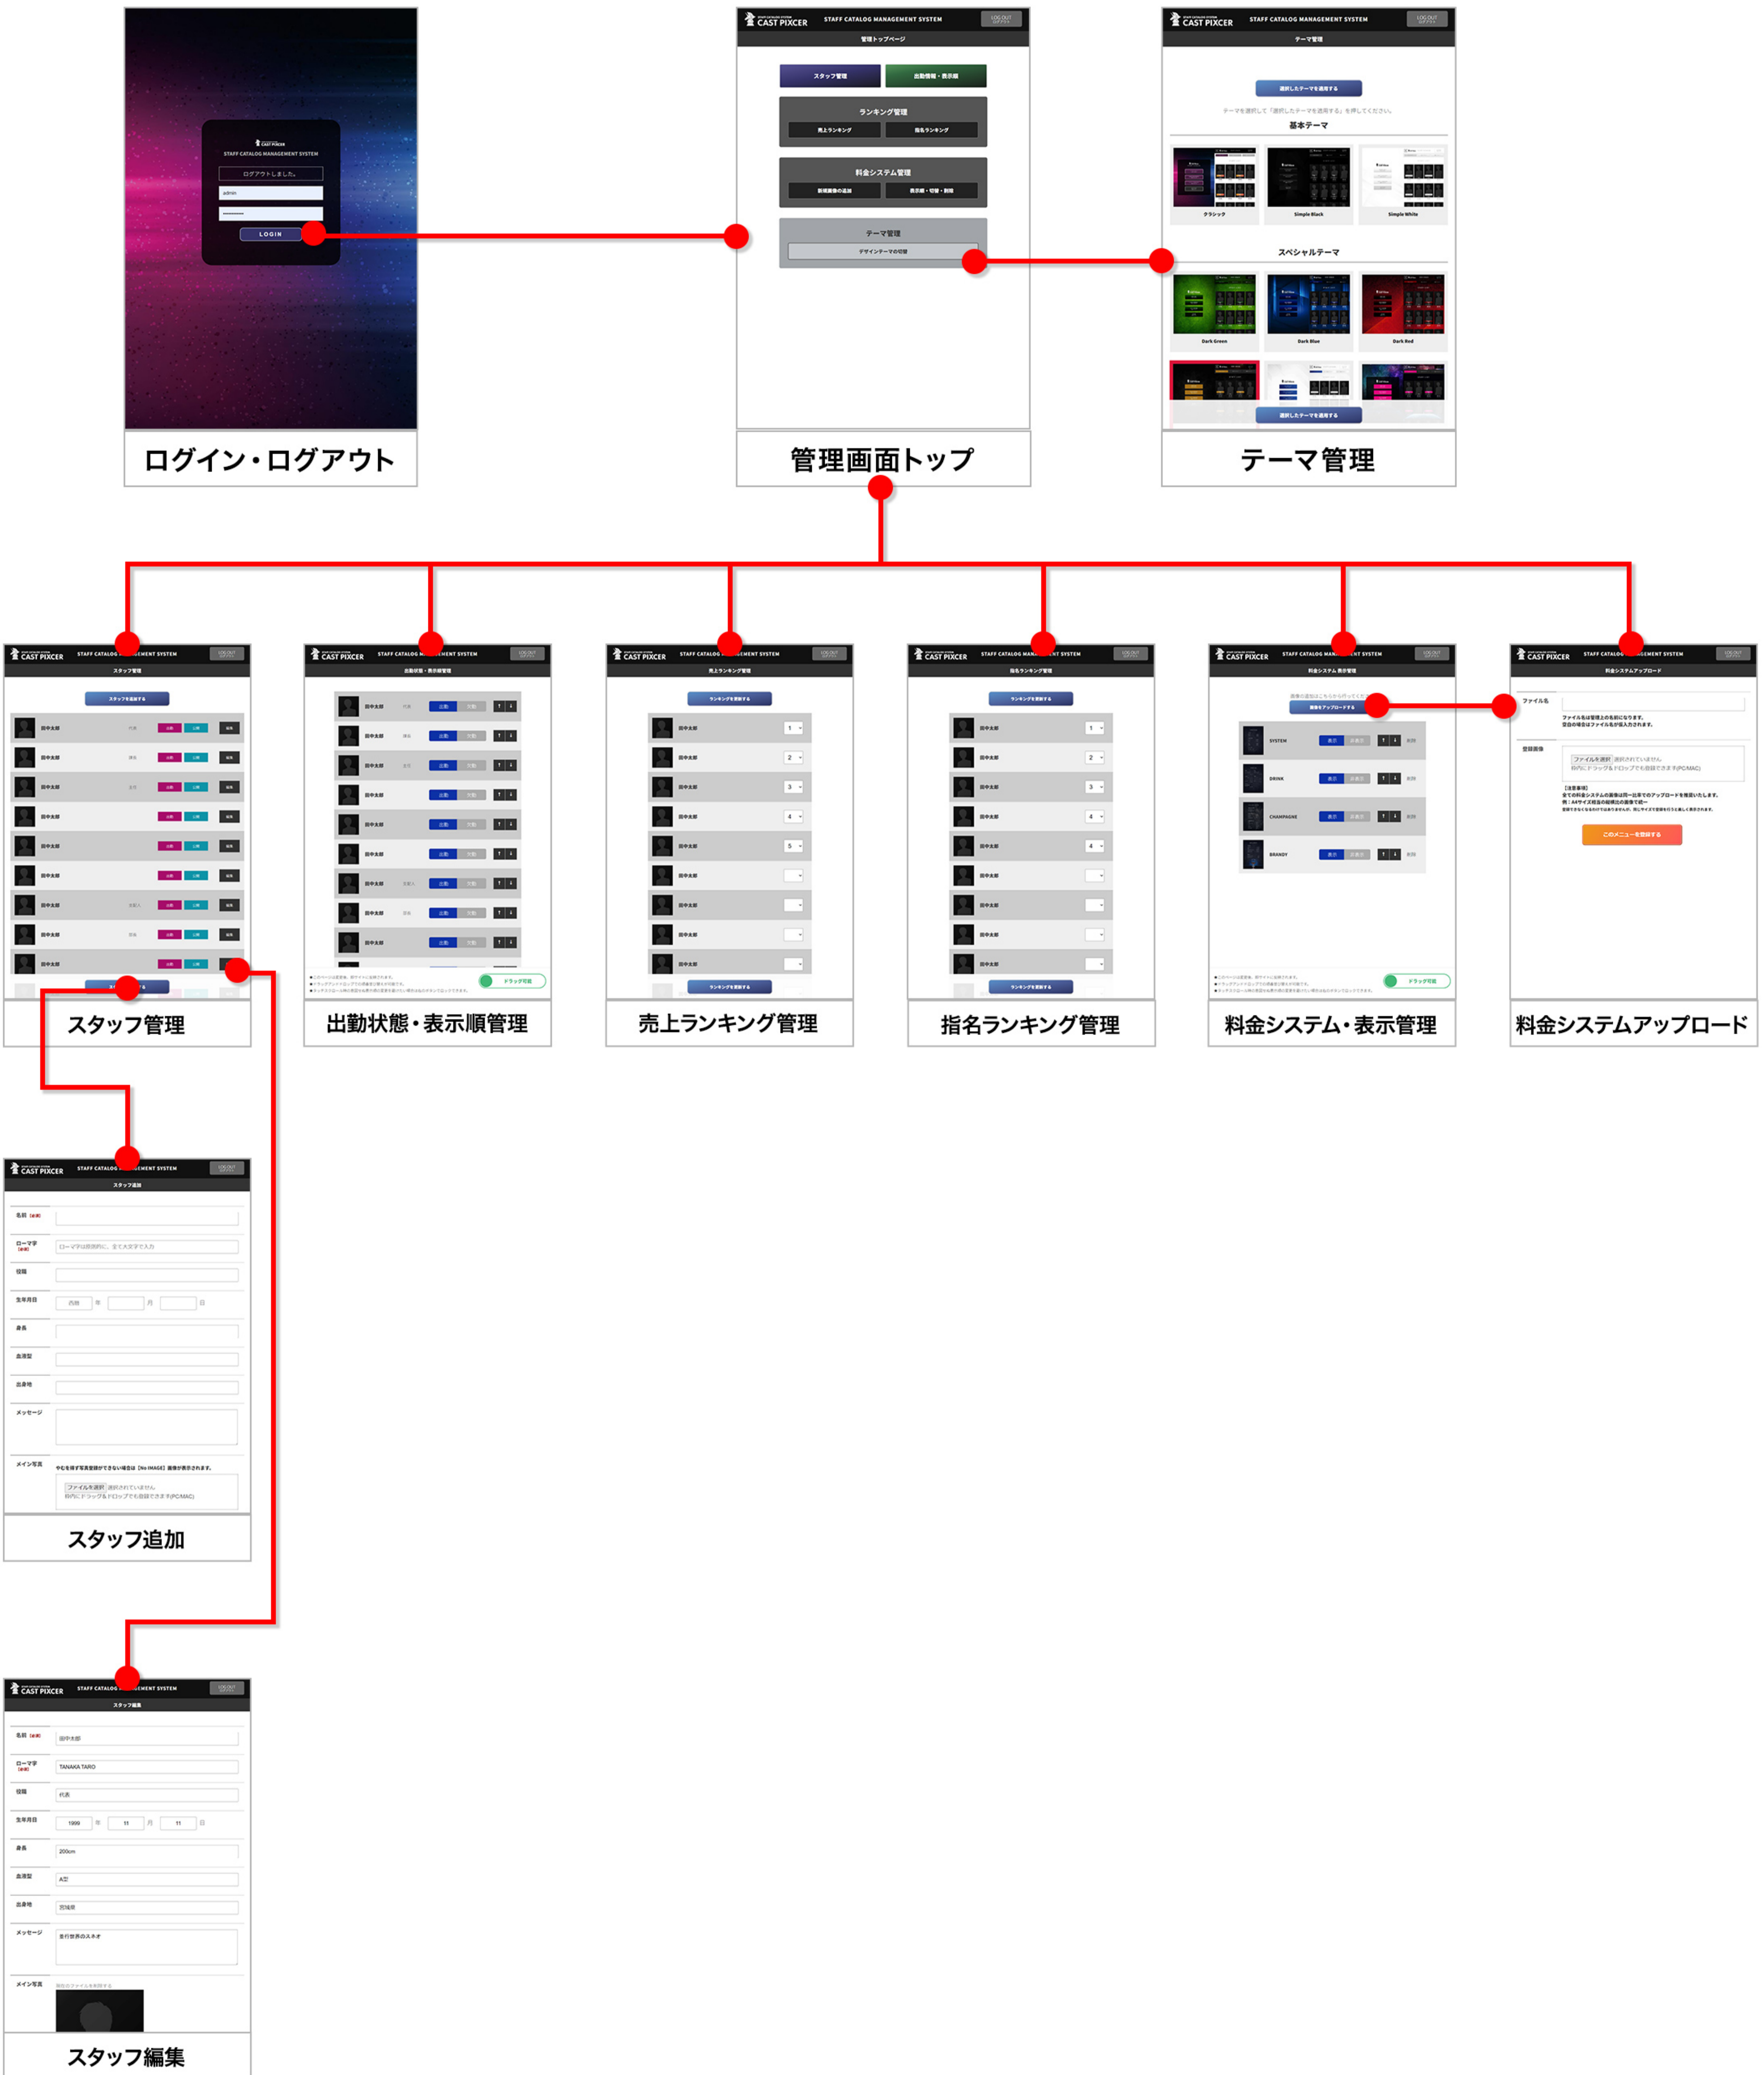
CAST PIXCER
STAFF CATALOG MANAGEMENT SYSTEM
ログアウトしました。
admin
LOGIN

ログイン・ログアウト

CAST PIXCER STAFF CATALOG MANAGEMENT SYSTEM LOG OUT
管理トップページ
スタッフ管理
出勤情報・表示順
ランキング管理
売上ランキング
指名ランキング
料金システム管理
新規画像の追加
表示順・切替・削除
テーマ管理
デザインテーマの切替

管理画面トップ

CAST PIXCER STAFF CATALOG MANAGEMENT SYSTEM LOG OUT
テーマ管理
選択したテーマを適用する
テーマを選択して「選択したテーマを適用する」を押してください。
基本テーマ
クラシック
Simple Black
Simple White
スペシャルテーマ
Dark Green
Dark Blue
Dark Red
選択したテーマを適用する

テーマ管理

CAST PIXCER STAFF CATALOG MANAGEMENT SYSTEM
スタッフ管理
スタッフを追加する
田中太郎

スタッフ管理

CAST PIXCER STAFF CATALOG MANAGEMENT SYSTEM
出勤状態・表示順管理
田中太郎
出勤
ドラッグ可能

出勤状態・表示順管理

CAST PIXCER STAFF CATALOG MANAGEMENT SYSTEM
売上ランキング管理
ランキングを更新する
田中太郎
1
2
3
4
5
ランキングを更新する

売上ランキング管理

CAST PIXCER STAFF CATALOG MANAGEMENT SYSTEM
指名ランキング管理
ランキングを更新する
田中太郎
1
2
3
4
4
ランキングを更新する

指名ランキング管理

CAST PIXCER STAFF CATALOG MANAGEMENT SYSTEM
料金システム表示管理
画像をアップロードする
SYSTEM
DRINK
CHAMPAGNE
BRANDY
表示
ドラッグ可能

料金システム・表示管理

CAST PIXCER STAFF CATALOG MANAGEMENT SYSTEM
料金システムアップロード
ファイル名
登録画像
ファイルを選択 選択されていません
このメニューを登録する

料金システムアップロード

CAST PIXCER STAFF CATALOG MANAGEMENT SYSTEM
スタッフ追加
名前
ローマ字
役職
生年月日
身長
血液型
出身地
メッセージ
メイン写真
ファイルを選択 選択されていません

スタッフ追加

CAST PIXCER STAFF CATALOG MANAGEMENT SYSTEM
スタッフ編集
名前 田中太郎
ローマ字 TANAKA TARO
役職 代表
生年月日 1999 年 11 月 11 日
身長 200cm
血液型 A型
出身地 宮城県
メッセージ
メイン写真

スタッフ編集